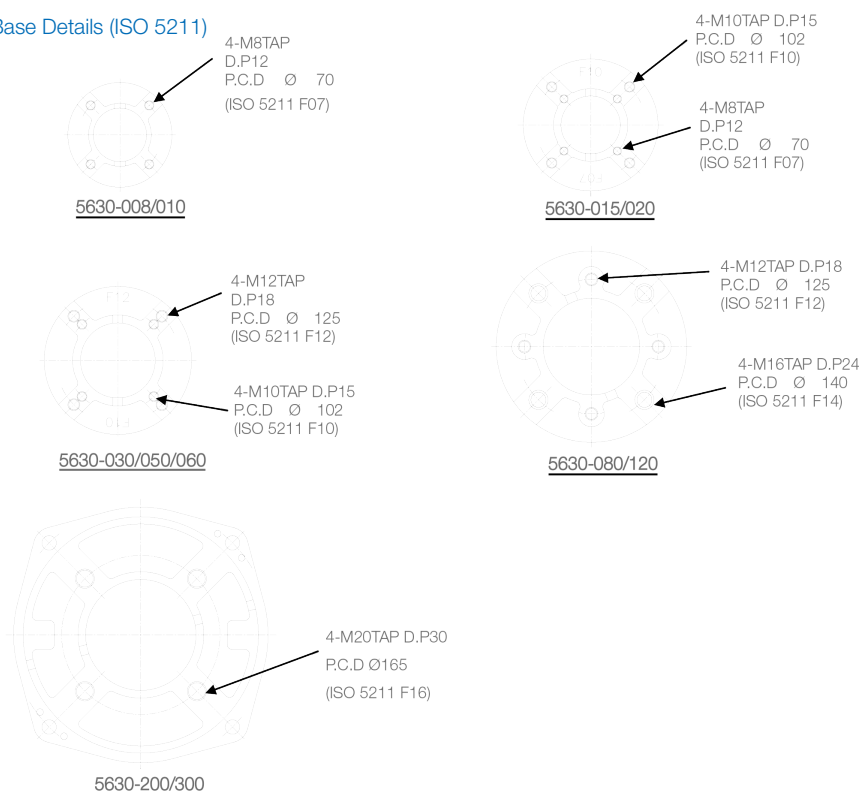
Base Details (ISO 5211)

4-M8TAP
D.P12
P.C.D Ø 70
(ISO 5211 F07)

5630-008/010

4-M10TAP D.P15
P.C.D Ø 102
(ISO 5211 F10)

4-M8TAP
D.P12
P.C.D Ø 70
(ISO 5211 F07)

5630-015/020

4-M12TAP
D.P18
P.C.D Ø 125
(ISO 5211 F12)

4-M10TAP D.P15
P.C.D Ø 102
(ISO 5211 F10)

5630-030/050/060

4-M12TAP D.P18
P.C.D Ø 125
(ISO 5211 F12)

4-M16TAP D.P24
P.C.D Ø 140
(ISO 5211 F14)

5630-080/120

4-M20TAP D.P30
P.C.D Ø165
(ISO 5211 F16)

5630-200/300